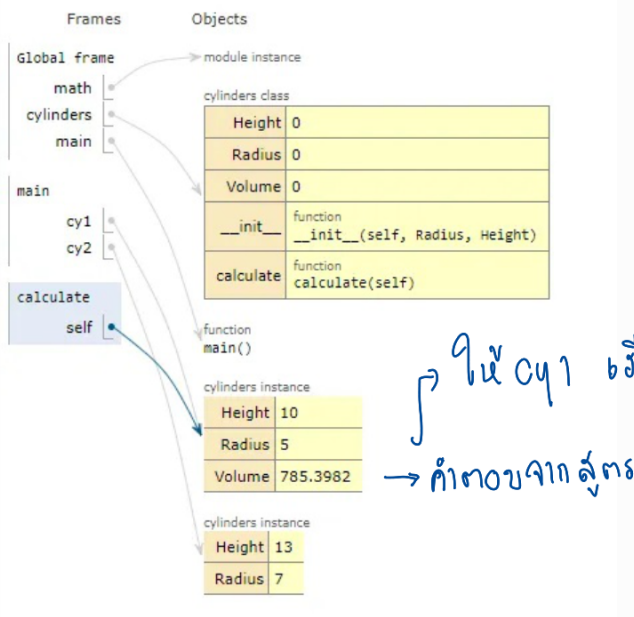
Frames

Global frame
math
cylinders
main

main
cy1
cy2

calculate
self

Objects

module instance

cylinders class

| Height | 0 |
|---|---|
| Radius | 0 |
| Volume | 0 |
| \_\_init\_\_ | function \_\_init\_\_(self, Radius, Height) |
| calculate | function calculate(self) |

function
main()

cylinders instance

| Height | 10 |
|---|---|
| Radius | 5 |
| Volume | 785.3982 |

cylinders instance

| Height | 13 |
|---|---|
| Radius | 7 |

ให้ cy1 เข้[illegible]

→ คำตอบจากสูตร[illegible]